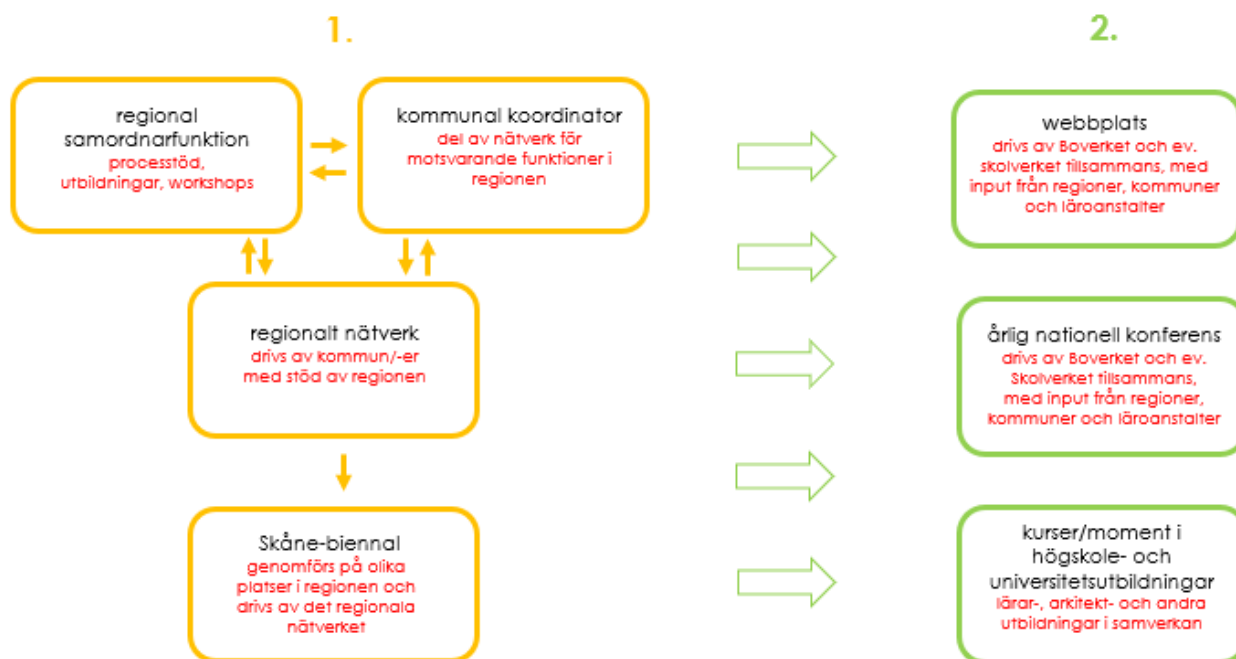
1.

regional samordnarfunktion
processtöd, utbildningar, workshops

kommunal koordinator
del av nätverk för motsvarande funktioner i regionen

regionalt nätverk
drivs av kommun/-er med stöd av regionen

Skåne-biennal
genomförs på olika platser i regionen och drivs av det regionala nätverket

2.

webbplats
drivs av Boverket och ev. skolverket tillsammans, med input från regioner, kommuner och läroanstalter

årlig nationell konferens
drivs av Boverket och ev. Skolverket tillsammans, med input från regioner, kommuner och läroanstalter

kurser/moment i högskole- och universitetsutbildningar
lärar-, arkitekt- och andra utbildningar i samverkan